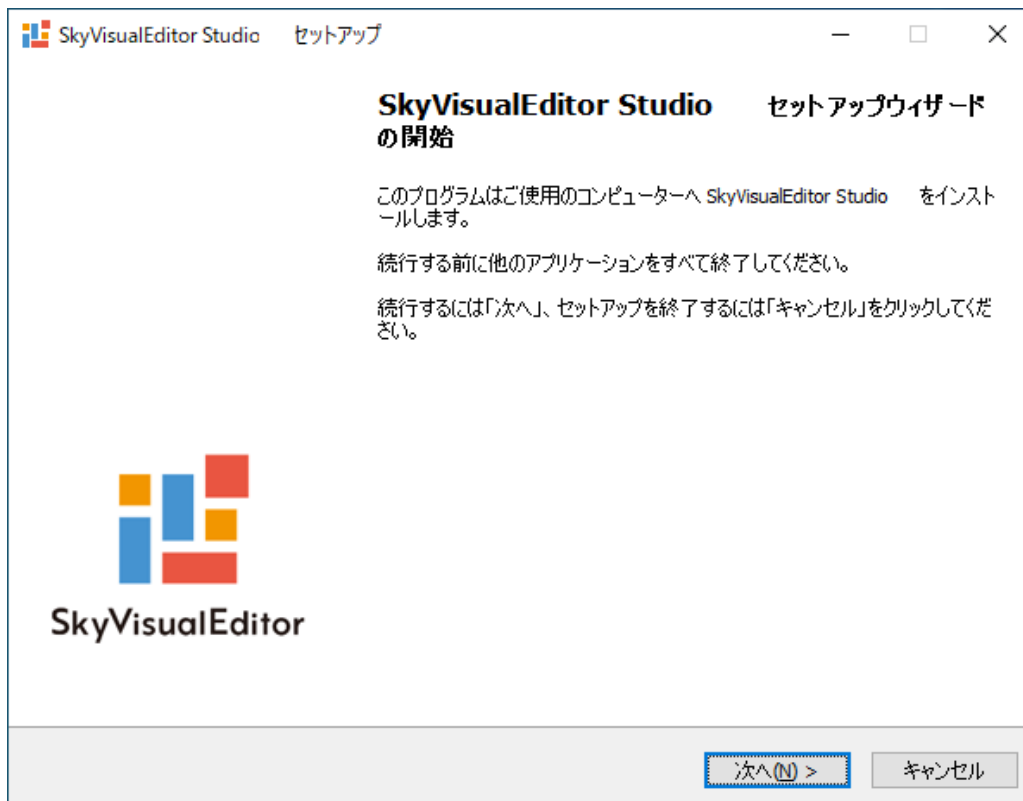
SkyVisualEditor Studio セットアップ

SkyVisualEditor Studio セットアップウィザードの開始

このプログラムはご使用のコンピューターへ SkyVisualEditor Studio をインストールします。

続行する前に他のアプリケーションをすべて終了してください。

続行するには「次へ」、セットアップを終了するには「キャンセル」をクリックしてください。

SkyVisualEditor

次へ(N) >

キャンセル